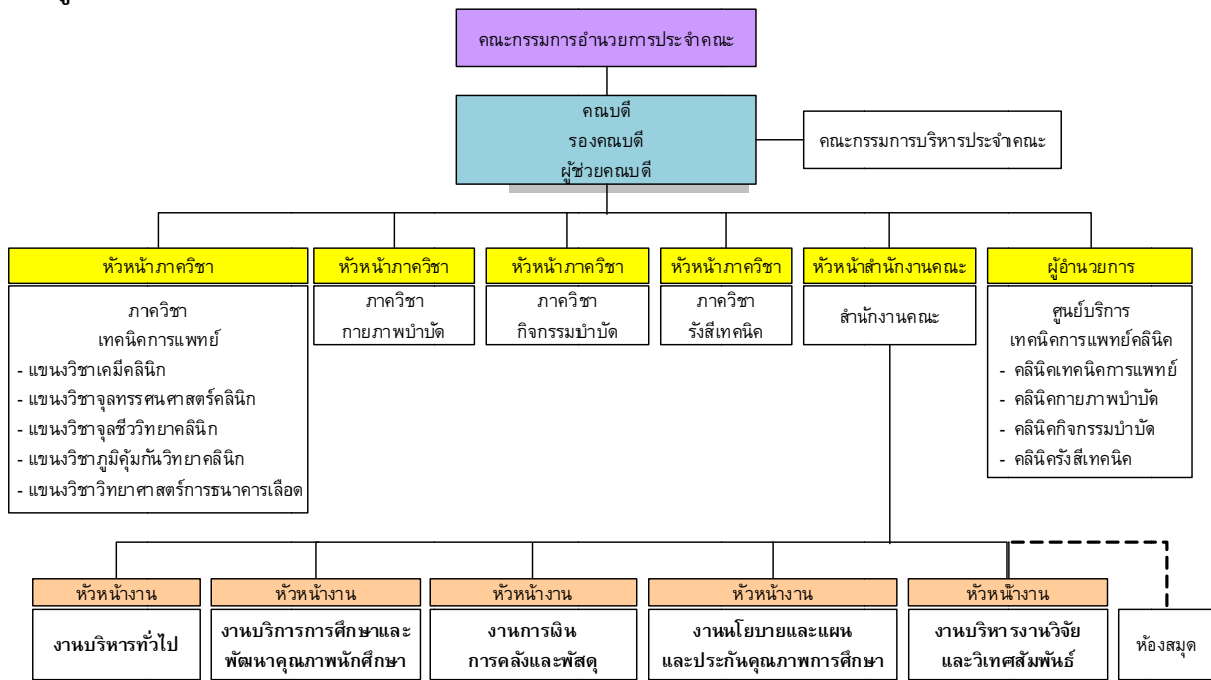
คณะกรรมการอำนวยการประจำคณะ

คณบดี
รองคณบดี
ผู้ช่วยคณบดี

คณะกรรมการบริหารประจำคณะ

หัวหน้าภาควิชา
ภาควิชา
เทคนิคการแพทย์
- แขนงวิชาเคมีคลินิก
- แขนงวิชาจุลทรรศนศาสตร์คลินิก
- แขนงวิชาจุลชีววิทยาคลินิก
- แขนงวิชาภูมิคุ้มกันวิทยาคลินิก
- แขนงวิชาวิทยาศาสตร์การธนาคารเลือด

หัวหน้าภาควิชา
ภาควิชา
กายภาพบำบัด

หัวหน้าภาควิชา
ภาควิชา
กิจกรรมบำบัด

หัวหน้าภาควิชา
ภาควิชา
รังสีเทคนิค

หัวหน้าสำนักงานคณะ
สำนักงานคณะ

ผู้อำนวยการ
ศูนย์บริการ
เทคนิคการแพทย์คลินิค
- คลินิคเทคนิคการแพทย์
- คลินิคกายภาพบำบัด
- คลินิคกิจกรรมบำบัด
- คลินิครังสีเทคนิค

หัวหน้างาน
งานบริหารทั่วไป

หัวหน้างาน
งานบริการการศึกษาและพัฒนาคุณภาพนักศึกษา

หัวหน้างาน
งานการเงิน
การคลังและพัสดุ

หัวหน้างาน
งานนโยบายและแผน
และประกันคุณภาพการศึกษา

หัวหน้างาน
งานบริหารงานวิจัย
และวิเทศสัมพันธ์

ห้องสมุด